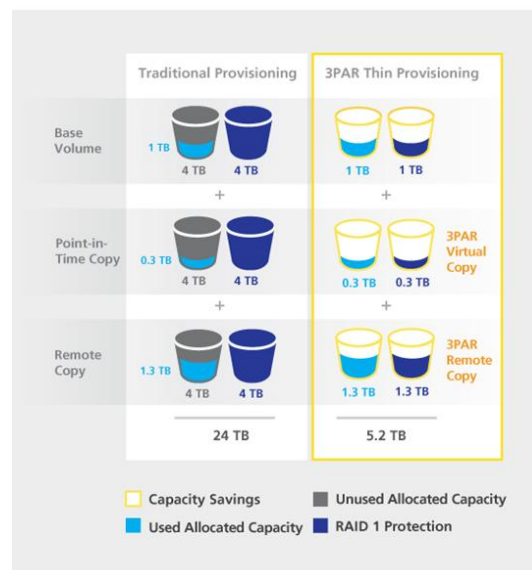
| | Traditional Provisioning | 3PAR Thin Provisioning |
|---|---|---|
| Base Volume | 1 TB 4 TB 4 TB | 1 TB 1 TB |
| | + | + |
| Point-in-Time Copy | 0.3 TB 4 TB 4 TB | 0.3 TB 0.3 TB 3PAR Virtual Copy |
| | + | + |
| Remote Copy | 1.3 TB 4 TB 4 TB | 1.3 TB 1.3 TB 3PAR Remote Copy |
| | 24 TB | 5.2 TB |

Capacity Savings
Unused Allocated Capacity
Used Allocated Capacity
RAID 1 Protection